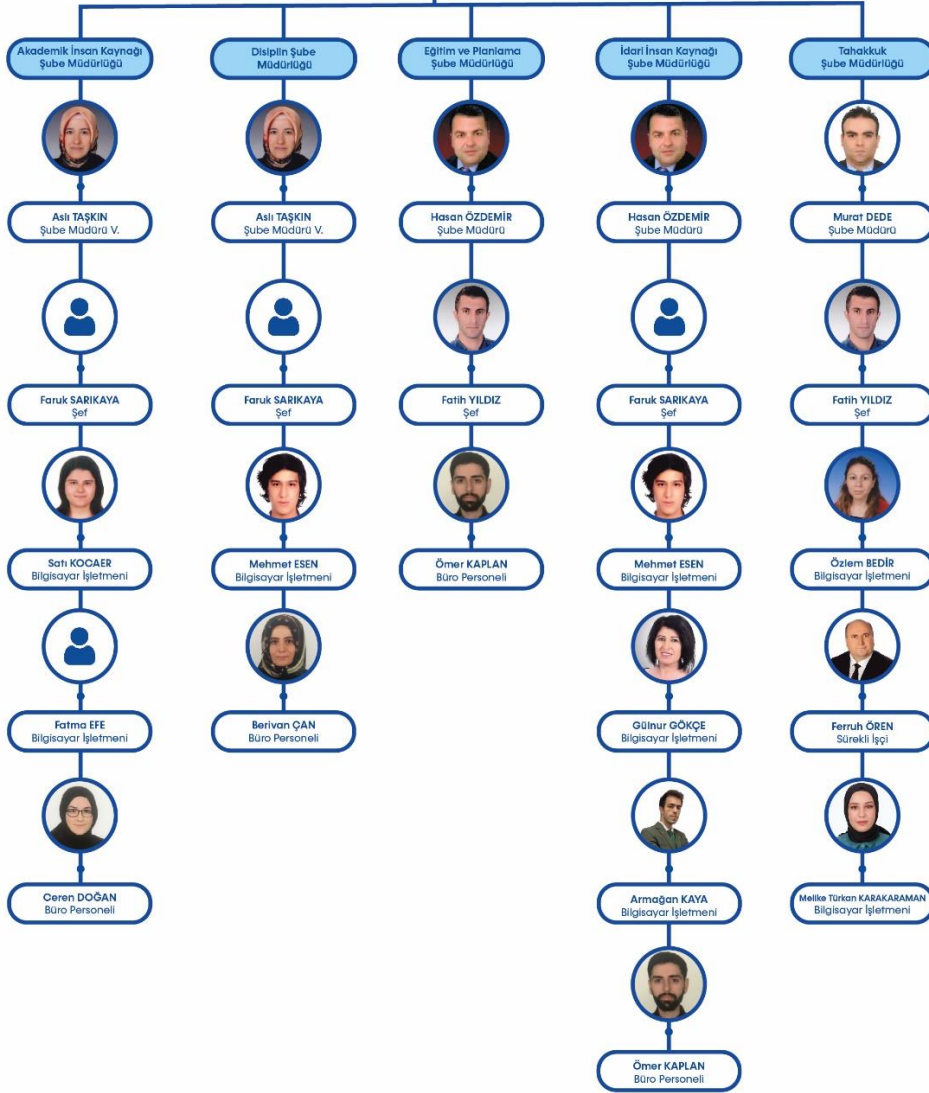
Akademik İnsan Kaynağı Şube Müdürlüğü

Aslı TAŞKIN
Şube Müdürü V.

Faruk SARIKAYA
Şef

Satı KOCAER
Bilgisayar İşletmeni

Fatma EFE
Bilgisayar İşletmeni

Ceren DOĞAN
Büro Personeli

Disiplin Şube Müdürlüğü

Aslı TAŞKIN
Şube Müdürü V.

Faruk SARIKAYA
Şef

Mehmet ESEN
Bilgisayar İşletmeni

Berivan ÇAN
Büro Personeli

Eğitim ve Planlama Şube Müdürlüğü

Hasan ÖZDEMİR
Şube Müdürü

Fatih YILDIZ
Şef

Ömer KAPLAN
Büro Personeli

İdari İnsan Kaynağı Şube Müdürlüğü

Hasan ÖZDEMİR
Şube Müdürü

Faruk SARIKAYA
Şef

Mehmet ESEN
Bilgisayar İşletmeni

Gülnur GÖKÇE
Bilgisayar İşletmeni

Armağan KAYA
Bilgisayar İşletmeni

Ömer KAPLAN
Büro Personeli

Tahakkuk Şube Müdürlüğü

Murat DEDE
Şube Müdürü

Fatih YILDIZ
Şef

Özlem BEDİR
Bilgisayar İşletmeni

Ferruh ÖREN
Sürekli İşçi

Melike Türkan KARAKARAMAN
Bilgisayar İşletmeni